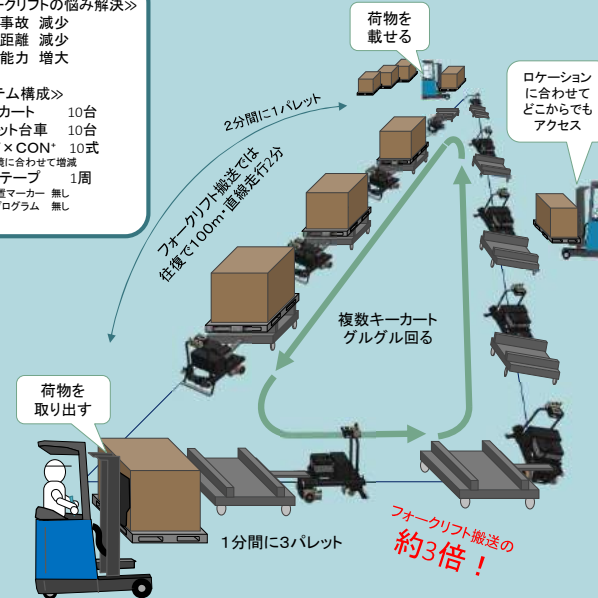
ークリフトの悩み解決≫
事故 減少
距離 減少
能力 増大

テム構成≫
カート 10台
ット台車 10台
×CON⁺ 10式
に合わせて増減
テープ 1周
置マーカー 無し
ログラム 無し

荷物を載せる

ロケーションに合わせてどこからでもアクセス

2分間に1パレット

フォークリフト搬送では往復で100m・直線走行2分

複数キーカートグルグル回る

荷物を取り出す

1分間に3パレット

フォークリフト搬送の
約3倍！